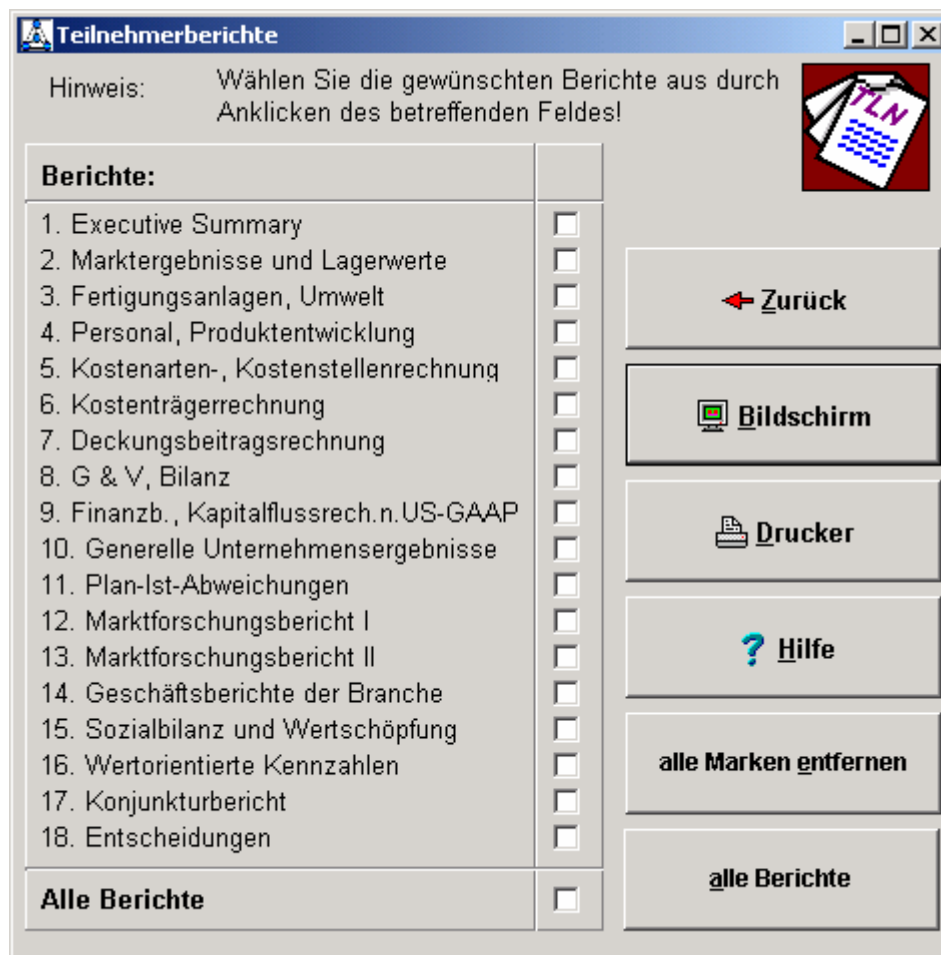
Teilnehmerberichte

Hinweis: Wählen Sie die gewünschten Berichte aus durch Anklicken des betreffenden Feldes!

TLN

Berichte:

1. Executive Summary
2. Marktergebnisse und Lagerwerte
3. Fertigungsanlagen, Umwelt
4. Personal, Produktentwicklung
5. Kostenarten-, Kostenstellenrechnung
6. Kostenträgerrechnung
7. Deckungsbeitragsrechnung
8. G & V, Bilanz
9. Finanzb., Kapitalflussrech.n.US-GAAP
10. Generelle Unternehmensergebnisse
11. Plan-Ist-Abweichungen
12. Marktforschungsbericht I
13. Marktforschungsbericht II
14. Geschäftsberichte der Branche
15. Sozialbilanz und Wertschöpfung
16. Wertorientierte Kennzahlen
17. Konjunkturbericht
18. Entscheidungen

Alle Berichte

Zurück

Bildschirm

Drucker

Hilfe

alle Marken entfernen

alle Berichte